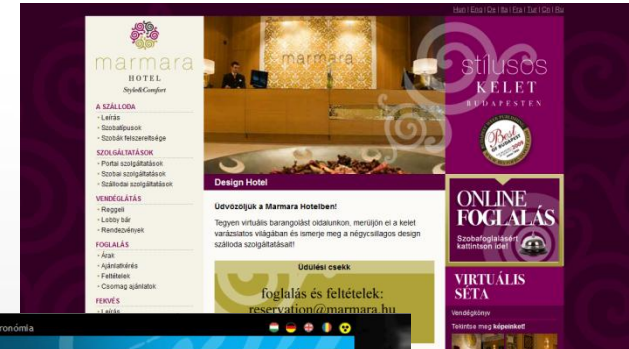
Hun | Eng | De | Ita | Fra | Tur | Cn | Ru

marmara
HOTEL
Style&Comfort

A SZÁLLODA
· Leírás
· Szobatípusok
· Szobák felszereltsége

SZOLGÁLTATÁSOK
· Portai szolgáltatások
· Szobai szolgáltatások
· Szállodai szolgáltatások

VENDÉGLÁTÁS
· Reggeli
· Lobby bár
· Rendezvények

FOGLALÁS
· Árak
· Ajánlatkérés
· Feltételek
· Csomag ajánlatok

FEKVÉS
· Leírás

marmara

stílusos
KELET
BUDAPESTEN

Best of Budapest

Design Hotel

Üdvözöljük a Marmara Hotelben!

Tegyen virtuális barangolást oldalunkon, merüljön el a kelet varázslatos világában és ismerje meg a négycsillagos design szálloda szolgáltatásait!

Üdülési csekk

foglalás és feltételek:
reservation@marmara.hu

ONLINE
FOGLALÁS
Szobafoglalásért kattintson ide!

VIRTUÁLIS
SÉTA

Vendégkönyv

Tekintse meg képeinket!

ronómia